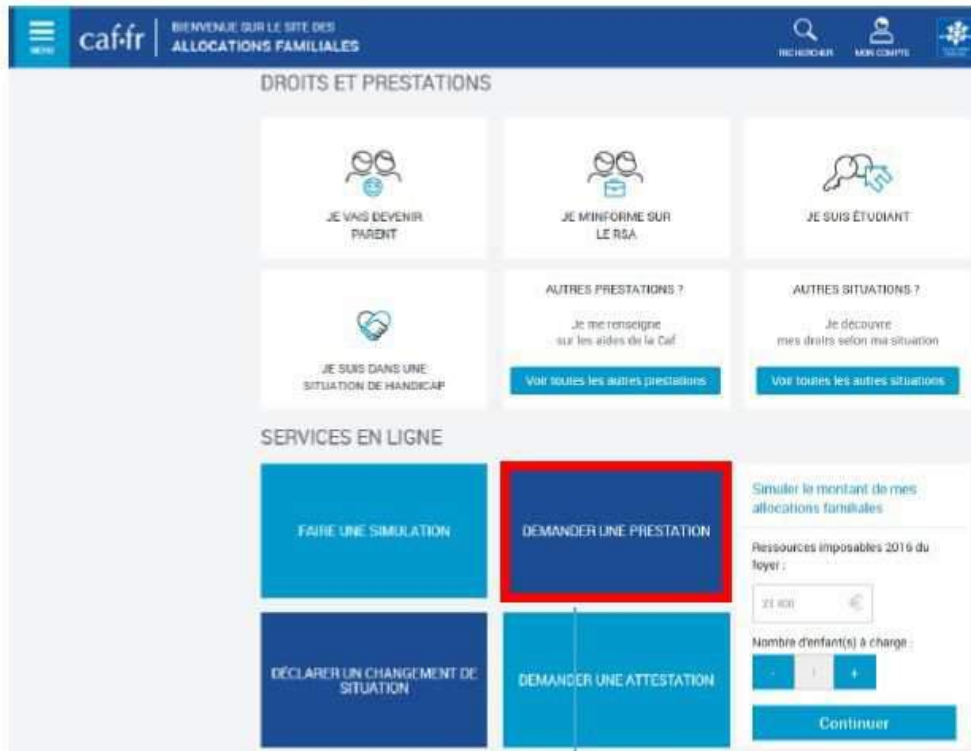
MENU caf·fr BIENVENUE SUR LE SITE DES ALLOCATIONS FAMILIALES

RECHERCHER MON COMPTE

DROITS ET PRESTATIONS

JE VAIS DEVENIR PARENT

JE M'INFORME SUR LE RSA

JE SUIS ÉTUDIANT

JE SUIS DANS UNE SITUATION DE HANDICAP

AUTRES PRESTATIONS ?

Je me renseigne sur les aides de la Caf

Voir toutes les autres prestations

AUTRES SITUATIONS ?

Je découvre mes droits selon ma situation

Voir toutes les autres situations

SERVICES EN LIGNE

FAIRE UNE SIMULATION

DEMANDER UNE PRESTATION

Simuler le montant de mes allocations familiales

Ressources imposables 2016 du foyer :

21 400 €

Nombre d'enfant(s) à charge :

- 1 +

Continuer

DÉCLARER UN CHANGEMENT DE SITUATION

DEMANDER UNE ATTESTATION